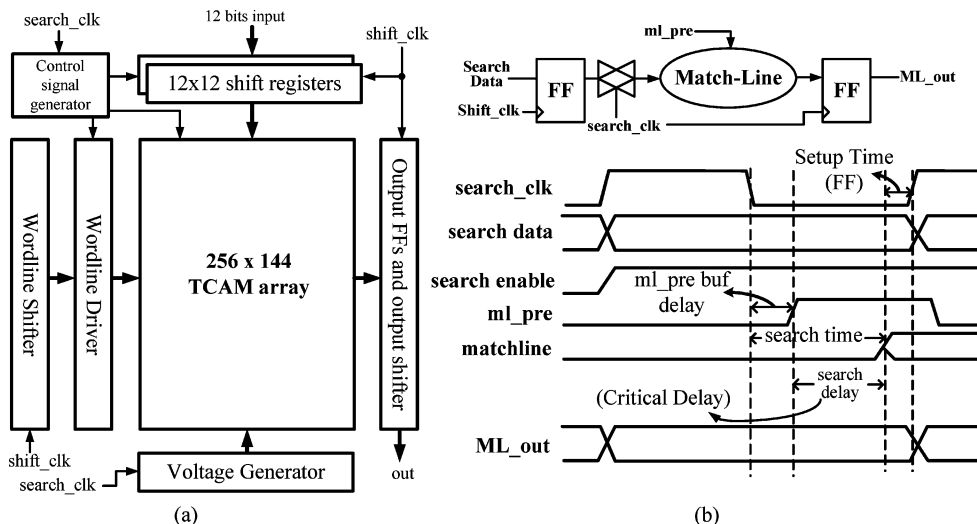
search_clk
12 bits input
shift_clk
Control signal generator
12x12 shift registers
Wordline Shifter
Wordline Driver
256 x 144
TCAM array
Output FFs and output shifter
shift_clk
search_clk
Voltage Generator
out
(a)

ml_pre
Search Data
FF
Match-Line
FF
ML_out
Shift_clk
search_clk
Setup Time (FF)
search_clk
search data
search enable
ml_pre buf delay
ml_pre
matchline
search time
search delay
(Critical Delay)
ML_out
(b)